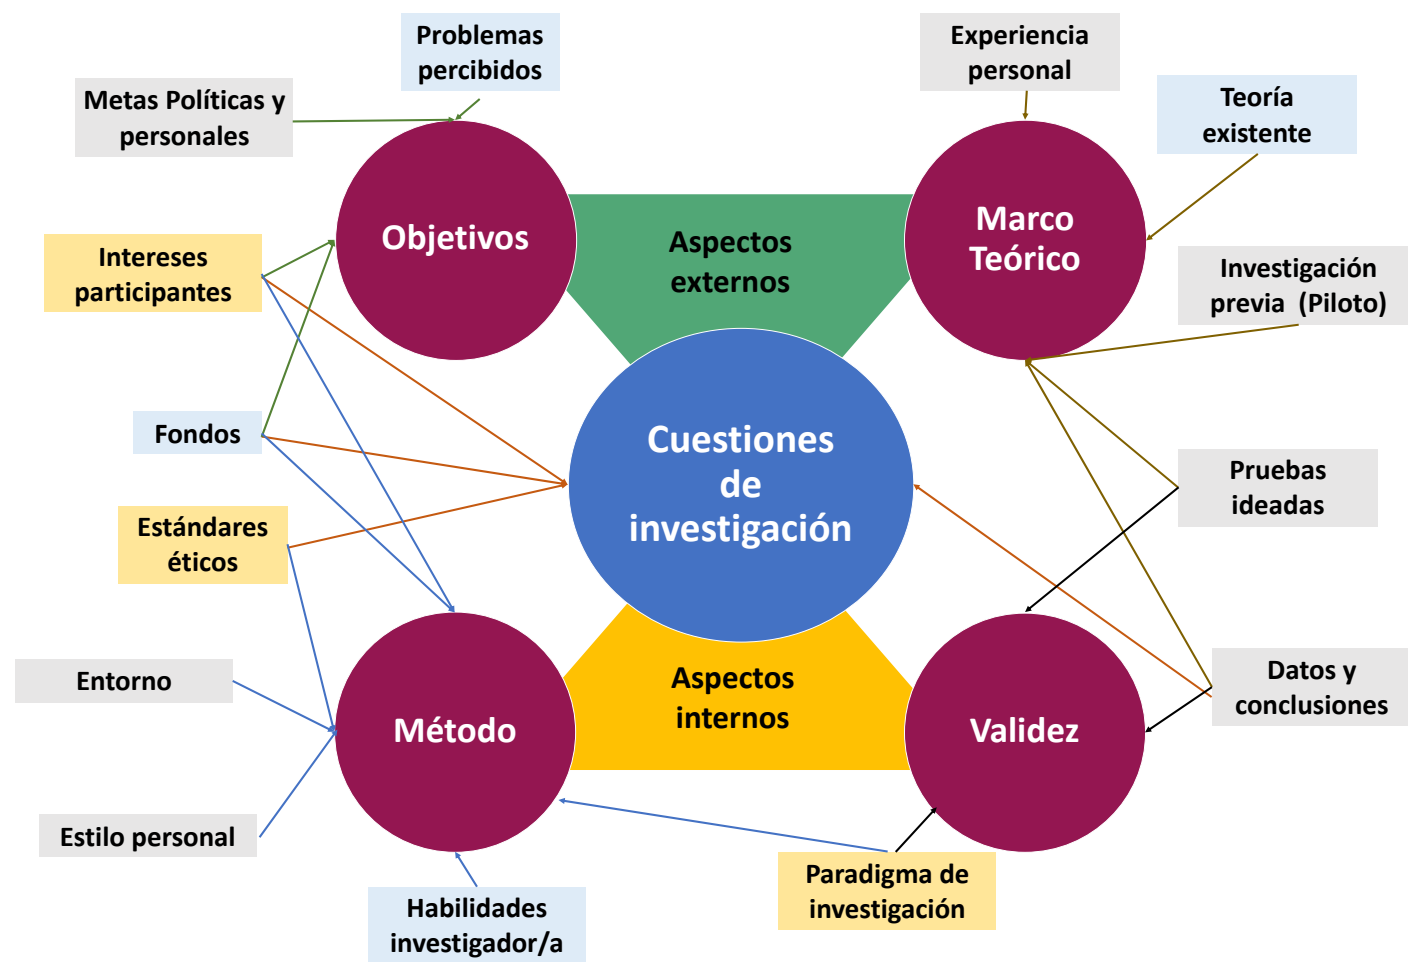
Problemas percibidos

Experiencia personal

Metas Políticas y personales

Teoría existente

Objetivos

Aspectos externos

Marco Teórico

Intereses participantes

Investigación previa (Piloto)

Cuestiones de investigación

Fondos

Pruebas ideadas

Estándares éticos

Aspectos internos

Entorno

Método

Validez

Datos y conclusiones

Estilo personal

Paradigma de investigación

Habilidades investigador/a